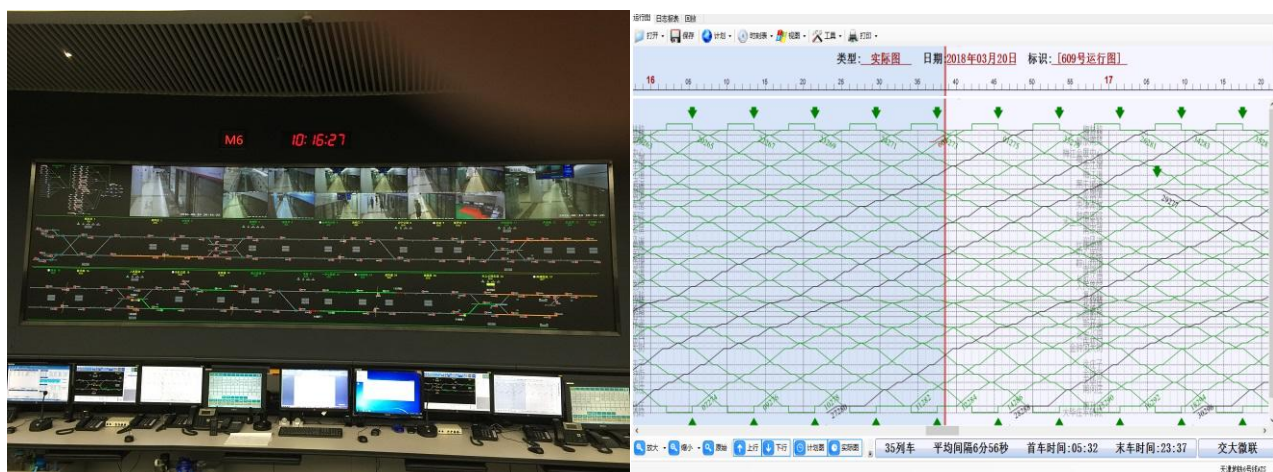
M6 10:16:27

运行图 日志报表 回放

打开 保存 计划 时刻表 视图 工具 打印

类型: 实际图 日期 2018年03月20日 标识: [609号运行图]

16 | 00 | 10 | 15 | 20 | 25 | 30 | 35 | 40 | 45 | 50 | 55 | 17 | 05 | 10 | 15 | 20

放大 缩小 原始 上行 下行 计划图 实际图 35列车 平均间隔6分56秒 首车时间:05:32 末车时间:23:37 交大微联